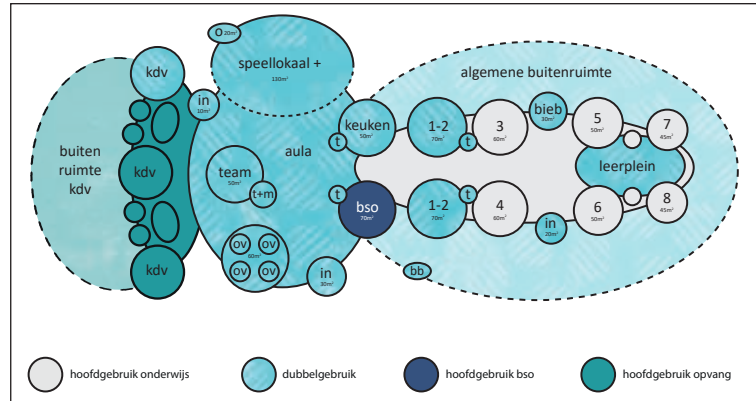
o 20m²

speellokaal + 110m²

kdv

in 10m²

buiten ruimte kdv

kdv

kdv

aula

team 50m²

t+m

ov ov ov ov 60m²

in 30m²

algemene buitenruimte

keuken 50m²

t

t

bso 70m²

1-2 70m²

t

1-2 70m²

t

3 60m²

4 60m²

bieb 30m²

in 20m²

5 50m²

6 50m²

leerplein

7 45m²

8 45m²

bb

hoofdgebruik onderwijs

dubbelgebruik

hoofdgebruik bso

hoofdgebruik opvang